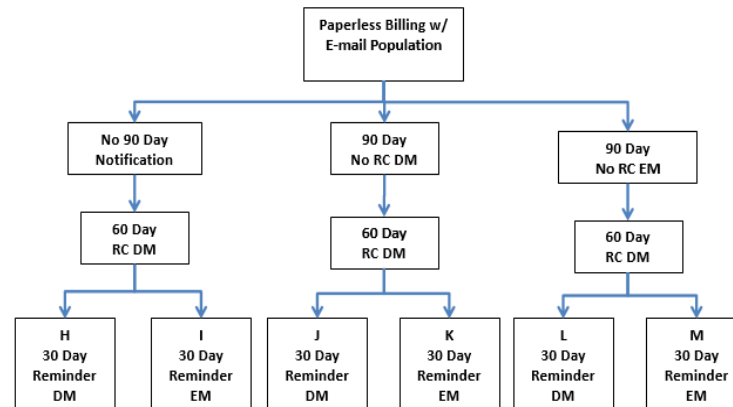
Paperless Billing w/ E-mail Population

No 90 Day Notification

90 Day No RC DM

90 Day No RC EM

60 Day RC DM

60 Day RC DM

60 Day RC DM

H 30 Day Reminder DM

I 30 Day Reminder EM

J 30 Day Reminder DM

K 30 Day Reminder EM

L 30 Day Reminder DM

M 30 Day Reminder EM